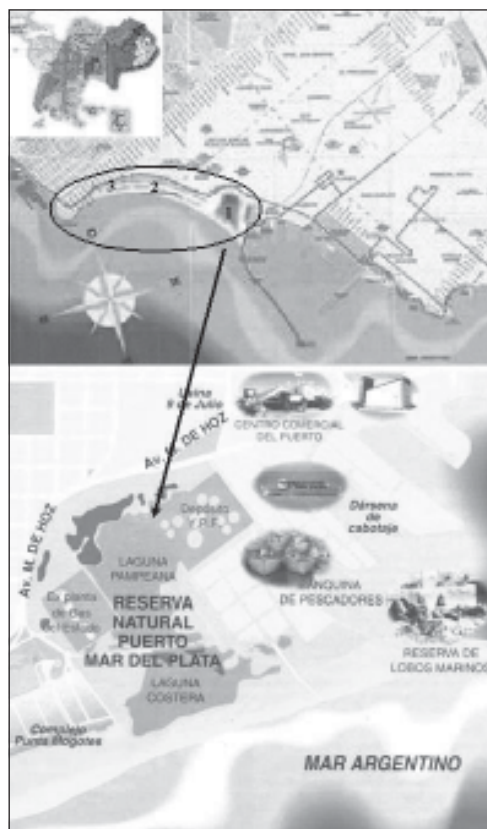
3
2
Usina 9 de Julio
CENTRO COMERCIAL DEL PUERTO
Av. M. DE HOZ
Av. M. DE HOZ
Depósito Y.P.F.
Dársena de cabotaje
LAGUNA PAMPEANA
Ex planta de Gas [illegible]
RESERVA NATURAL PUERTO MAR DEL PLATA
BANQUINA DE PESCADORES
RESERVA DE LOBOS MARINOS
LAGUNA COSTERA
Complejo Punta Mogotes
MAR ARGENTINO